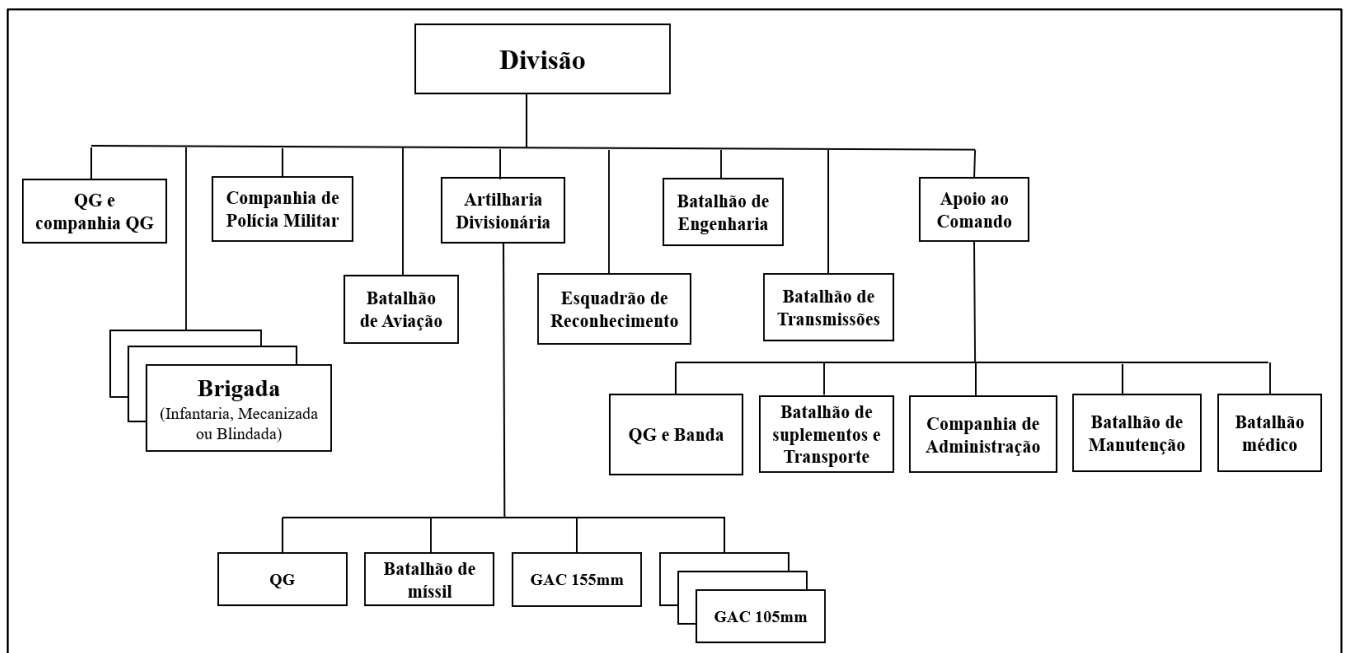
Divisão

QG e companhia QG

Companhia de Polícia Militar

Artilharia Divisionária

Batalhão de Engenharia

Apoio ao Comando

Batalhão de Aviação

Esquadrão de Reconhecimento

Batalhão de Transmissões

Brigada
(Infantaria, Mecanizada ou Blindada)

QG e Banda

Batalhão de suplementos e Transporte

Companhia de Administração

Batalhão de Manutenção

Batalhão médico

QG

Batalhão de míssil

GAC 155mm

GAC 105mm